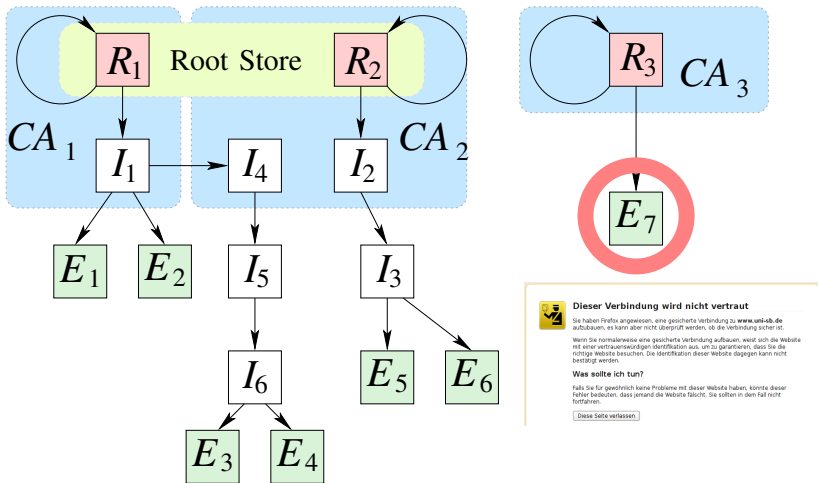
$R_1$ Root Store $R_2$

$CA_1$ $CA_2$

$I_1$ $I_4$ $I_2$

$E_1$ $E_2$ $I_5$ $I_3$

$I_6$ $E_5$ $E_6$

$E_3$ $E_4$

$R_3$ $CA_3$

$E_7$

Dieser Verbindung wird nicht vertraut

Sie haben Firefox angewiesen, eine gesicherte Verbindung zu www.uni-sb.de aufzubauen, es kann aber nicht überprüft werden, ob die Verbindung sicher ist.

Wenn Sie normalerweise eine gesicherte Verbindung aufbauen, weist sich die Website mit einer vertrauenswürdigen Identifikation aus, um zu garantieren, dass Sie die richtige Website besuchen. Die Identifikation dieser Website dagegen kann nicht bestätigt werden.

Was sollte ich tun?

Falls Sie für gewöhnlich keine Probleme mit dieser Website haben, könnte dieser Fehler bedeuten, dass jemand die Website fälscht. Sie sollten in dem Fall nicht fortfahren.

Diese Seite verlassen